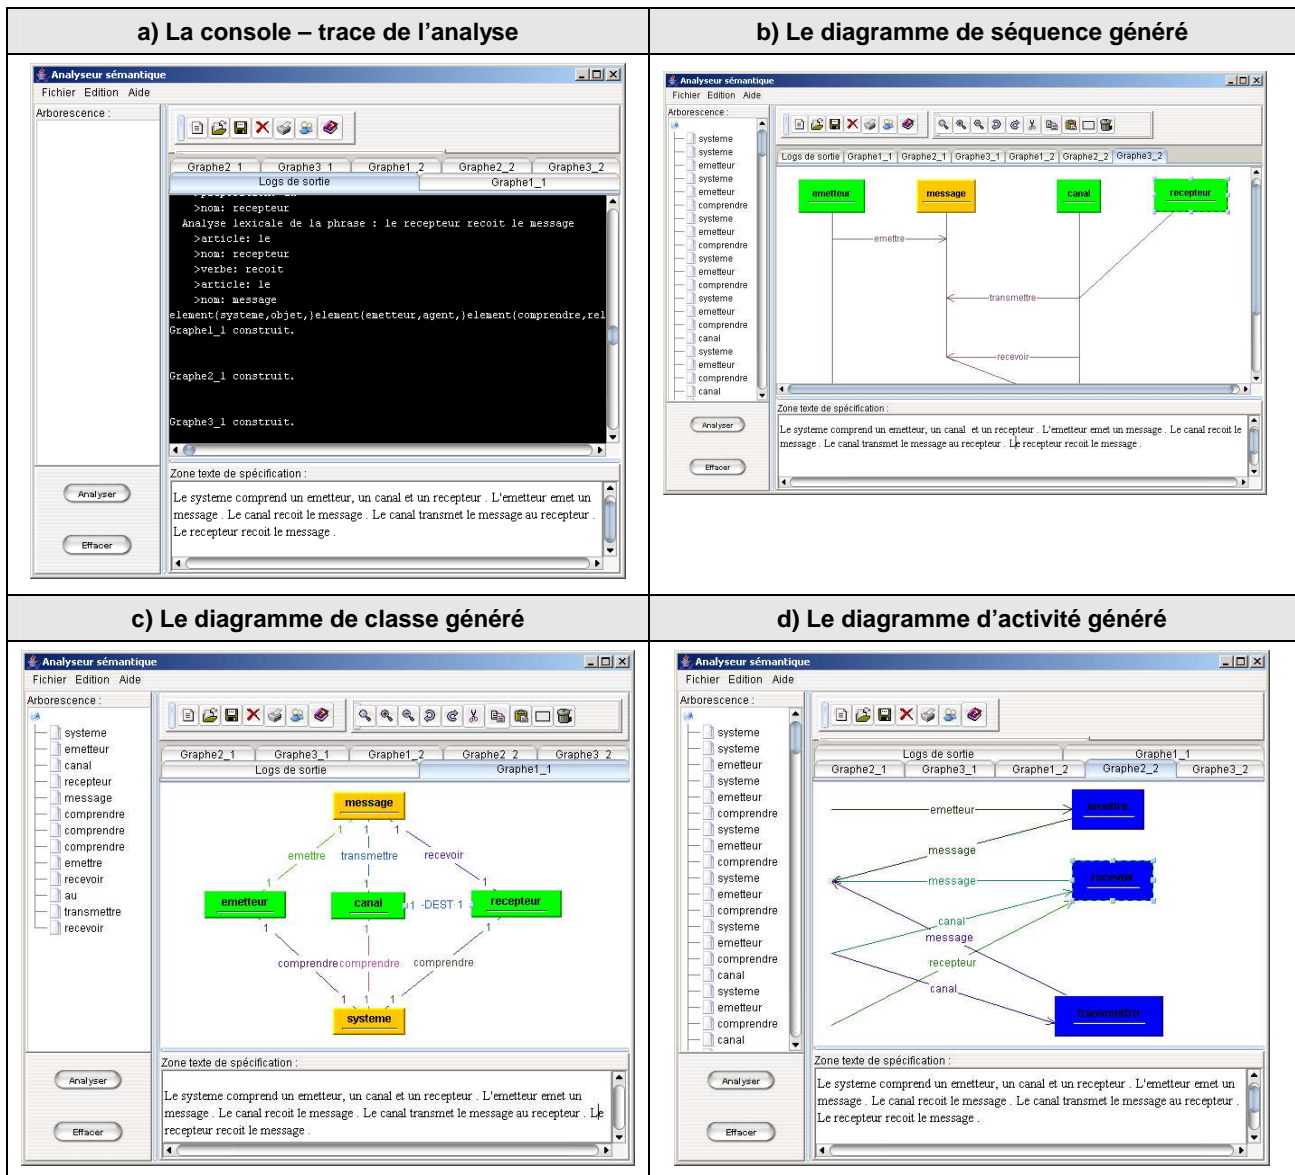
| a) La console – trace de l'analyse | b) Le diagramme de séquence généré |
|---|---|
| | |

a) La console – trace de l'analyse

Analyseur sémantique
Fichier Edition Aide
Arborescence :
Graphe2_1 Graphe3_1 Graphe1_2 Graphe2_2 Graphe3_2
Logs de sortie Graphe1_1

>nom: recepteur
Analyse lexicale de la phrase : le recepteur recoit le message
>article: le
>nom: recepteur
>verbe: recoit
>article: le
>nom: message
element(systeme,objet,)element(emetteur,agent,)element(comprendre,rel
Graphe1_1 construit.

Graphe2_1 construit.

Graphe3_1 construit.

Zone texte de spécification :
Le systeme comprend un emetteur, un canal et un recepteur . L'emetteur emet un message . Le canal recoit le message . Le canal transmet le message au recepteur . Le recepteur recoit le message .
Analyser
Effacer

b) Le diagramme de séquence généré

Analyseur sémantique
Fichier Edition Aide
Arborescence :
systeme
systeme
emetteur
systeme
emetteur
comprendre
systeme
emetteur
comprendre
systeme
emetteur
comprendre
systeme
emetteur
comprendre
canal
systeme
emetteur
comprendre
canal
Logs de sortie Graphe1_1 Graphe2_1 Graphe3_1 Graphe1_2 Graphe2_2 Graphe3_2
emetteur message canal recepteur
emettre
transmettre
recevoir
Zone texte de spécification :
Le systeme comprend un emetteur, un canal et un recepteur . L'emetteur emet un message . Le canal recoit le message . Le canal transmet le message au recepteur . Le recepteur recoit le message .
Analyser
Effacer

c) Le diagramme de classe généré

Analyseur sémantique
Fichier Edition Aide
Arborescence :
systeme
emetteur
canal
recepteur
message
comprendre
comprendre
comprendre
emettre
recevoir
au
transmettre
recevoir
Graphe2_1 Graphe3_1 Graphe1_2 Graphe2_2 Graphe3_2
Logs de sortie Graphe1_1
message
1 1 1
emettre transmettre recevoir
1 1
emetteur canal 1 -DEST 1 recepteur
1 1
comprendre comprendre comprendre
1 1 1
systeme
Zone texte de spécification :
Le systeme comprend un emetteur, un canal et un recepteur . L'emetteur emet un message . Le canal recoit le message . Le canal transmet le message au recepteur . Le recepteur recoit le message .
Analyser
Effacer

d) Le diagramme d'activité généré

Analyseur sémantique
Fichier Edition Aide
Arborescence :
systeme
systeme
emetteur
systeme
emetteur
comprendre
systeme
emetteur
comprendre
systeme
emetteur
comprendre
systeme
emetteur
comprendre
canal
systeme
emetteur
comprendre
canal
Logs de sortie Graphe1_1
Graphe2_1 Graphe3_1 Graphe1_2 Graphe2_2 Graphe3_2
emetteur emettre
message
message recevoir
canal
message
recepteur
canal transmettre
Zone texte de spécification :
Le systeme comprend un emetteur, un canal et un recepteur . L'emetteur emet un message . Le canal recoit le message . Le canal transmet le message au recepteur . Le recepteur recoit le message .
Analyser
Effacer